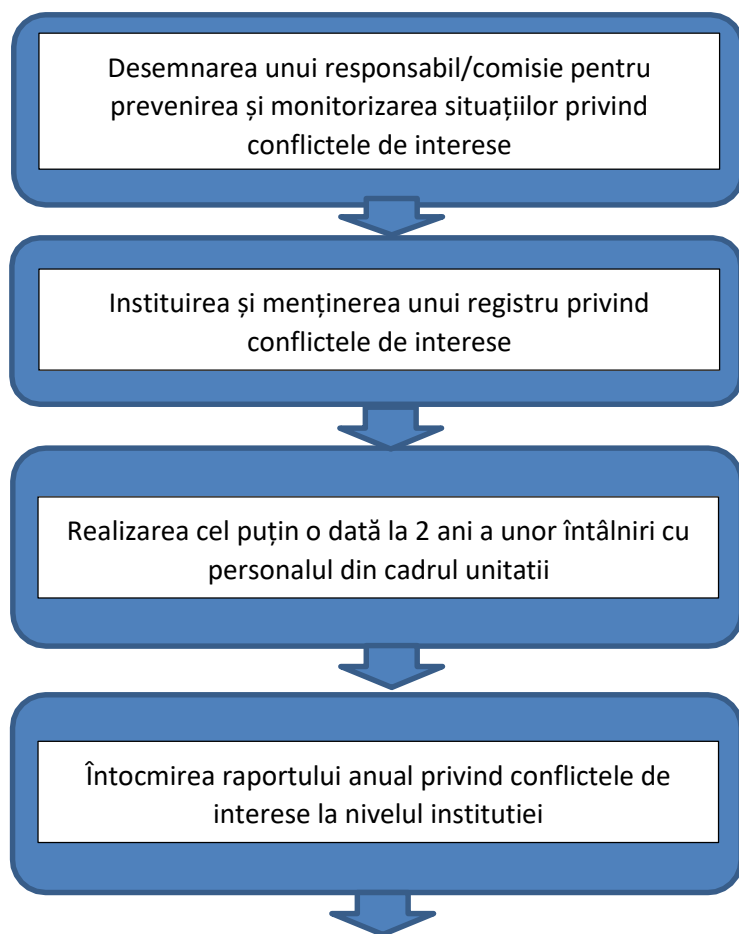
Desemnarea unui responsabil/comisie pentru prevenirea și monitorizarea situațiilor privind conflictele de interese

Instituirea și menținerea unui registru privind conflictele de interese

Realizarea cel puțin o dată la 2 ani a unor întâlniri cu personalul din cadrul unitatii

Întocmirea raportului anual privind conflictele de interese la nivelul institutiei